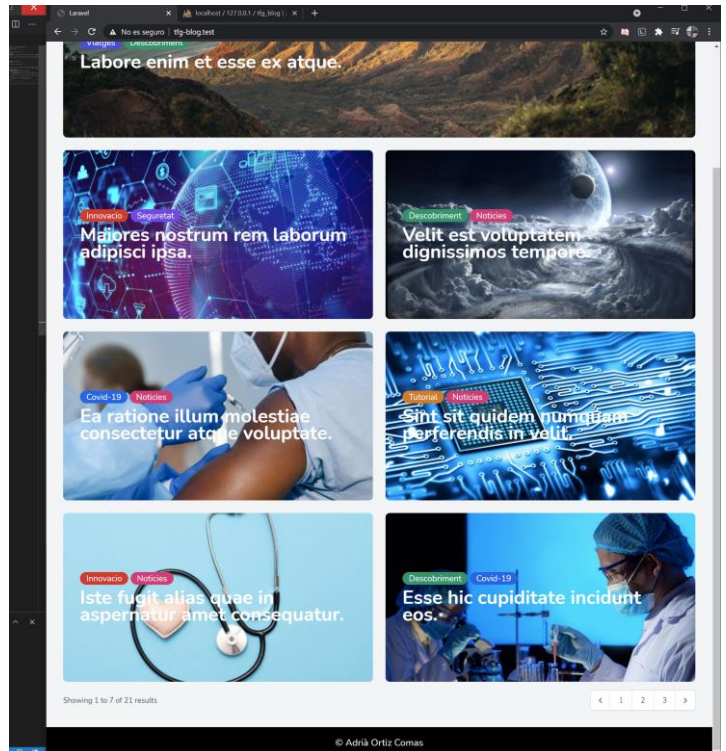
Laravel
localhost / 127.0.0.1 / tfg_blog |
No es seguro | tfg-blog.test

Viatges Descobriment
Labore enim et esse ex atque.

Innovacio Seguretat
Maiores nostrum rem laborum adipisci ipsa.

Descobriment Noticies
Velit est voluptatem dignissimos tempore.

Covid-19 Noticies
Ea ratione illum molestiae consectetur atque voluptate.

Tutorial Noticies
Sint sit quidem numquam perferendis in velit.

Innovacio Noticies
Iste fugit alias quae in aspernatur amet consequatur.

Descobriment Covid-19
Esse hic cupiditate incidunt eos.

Showing 1 to 7 of 21 results
‹ 1 2 3 ›

© Adrià Ortiz Comas